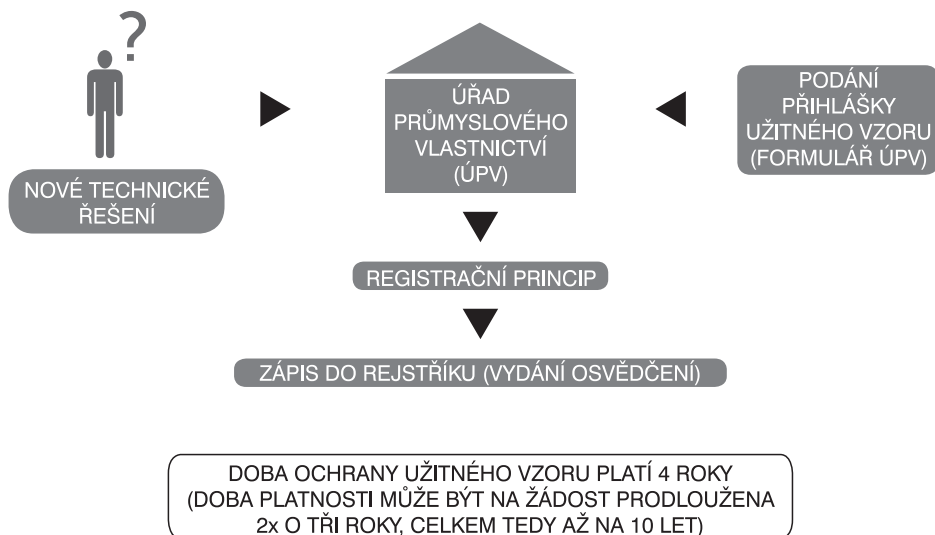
?

NOVÉ TECHNICKÉ ŘEŠENÍ

ÚŘAD PRŮMYSLOVÉHO VLASTNICTVÍ (ÚPV)

PODÁNÍ PŘIHLÁŠKY UŽITNÉHO VZORU (FORMULÁŘ ÚPV)

REGISTRAČNÍ PRINCIP

ZÁPIS DO REJSTŘÍKU (VYDÁNÍ OSVĚDČENÍ)

DOBA OCHRANY UŽITNÉHO VZORU PLATÍ 4 ROKY (DOBA PLATNOSTI MŮŽE BÝT NA ŽÁDOST PRODLOUŽENA 2x O TŘI ROKY, CELKEM TEDY AŽ NA 10 LET)